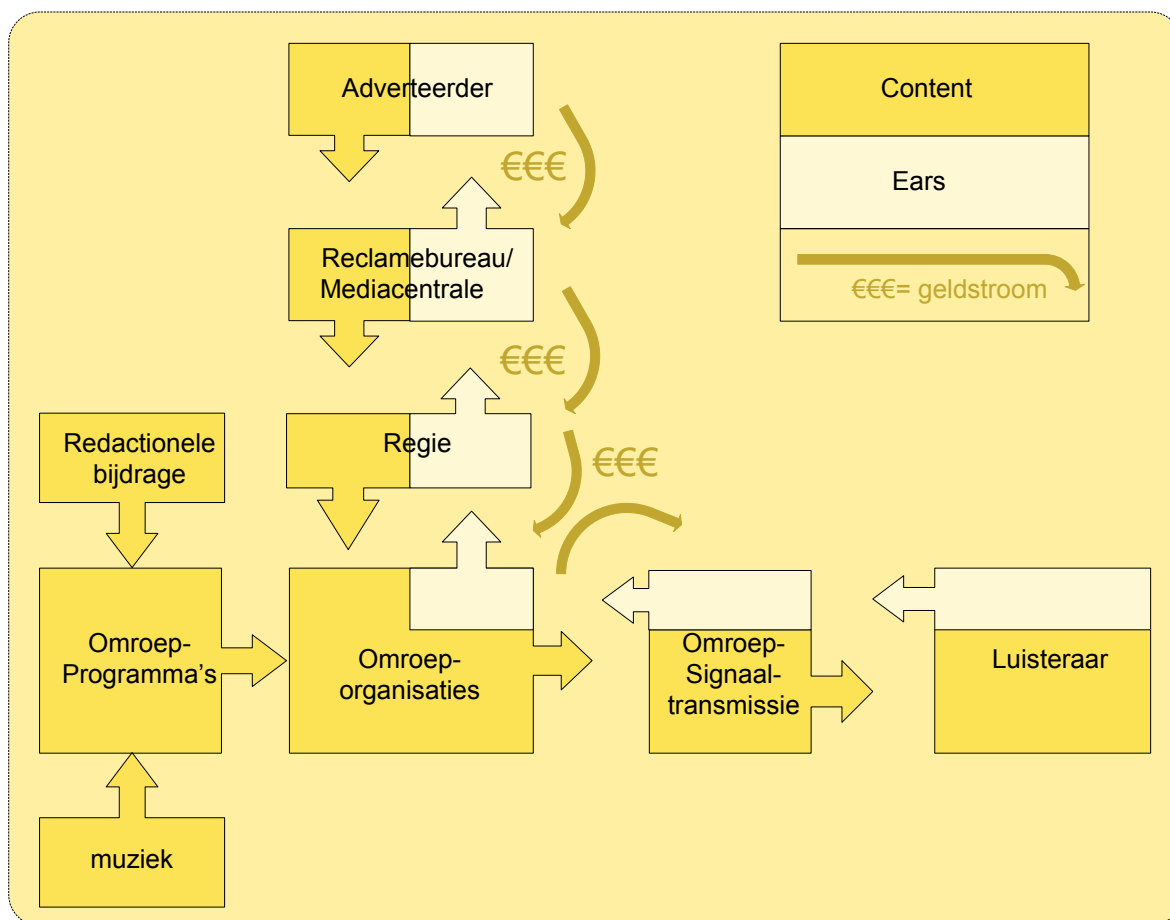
Adverteerder

€€€

Reclamebureau/
Mediacentrale

€€€

Regie

€€€

Content

Ears

€€€= geldstroom

Redactionele bijdrage

Omroep-Programma's

Omroep-organisaties

Omroep-Signaal-transmissie

Luisteraar

muziek